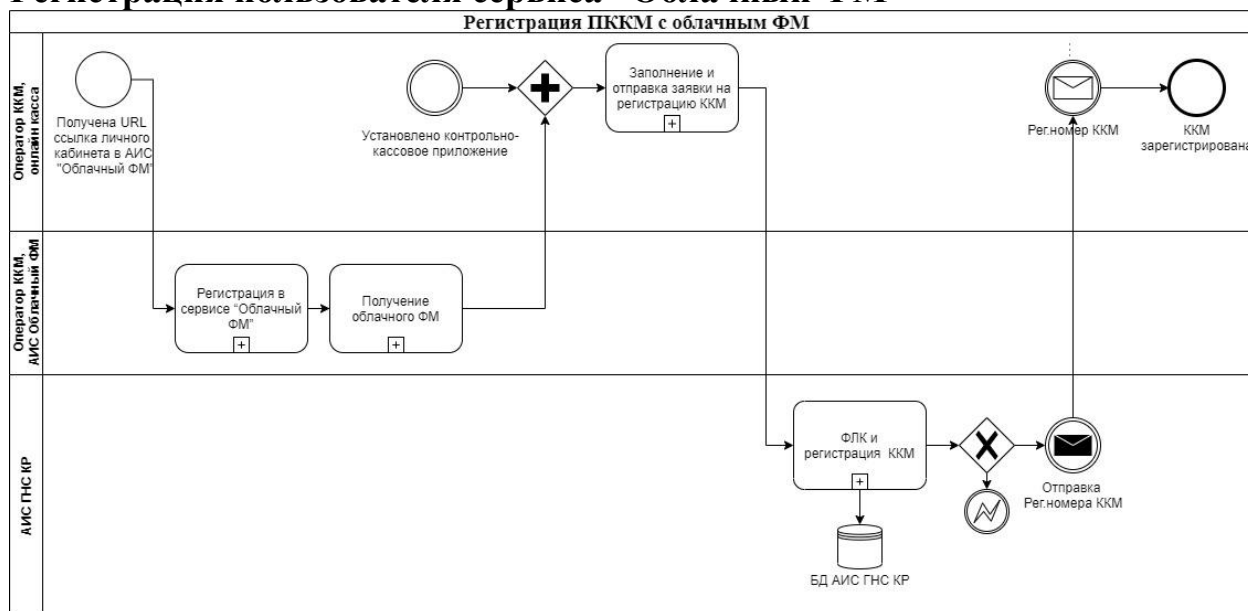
Регистрация ПККМ с облачным ФМ

Оператор ККМ, онлайн касса

Получена URL ссылка личного кабинета в АИС "Облачный ФМ"

Установлено контрольно-кассовое приложение

Заполнение и отправка заявки на регистрацию ККМ

Рег.номер ККМ

ККМ зарегистрирована

Оператор ККМ, АИС Облачный ФМ

Регистрация в сервисе "Облачный ФМ"

Получение облачного ФМ

АИС ГНС КР

ФЛК и регистрация ККМ

Отправка Рег.номера ККМ

БД АИС ГНС КР